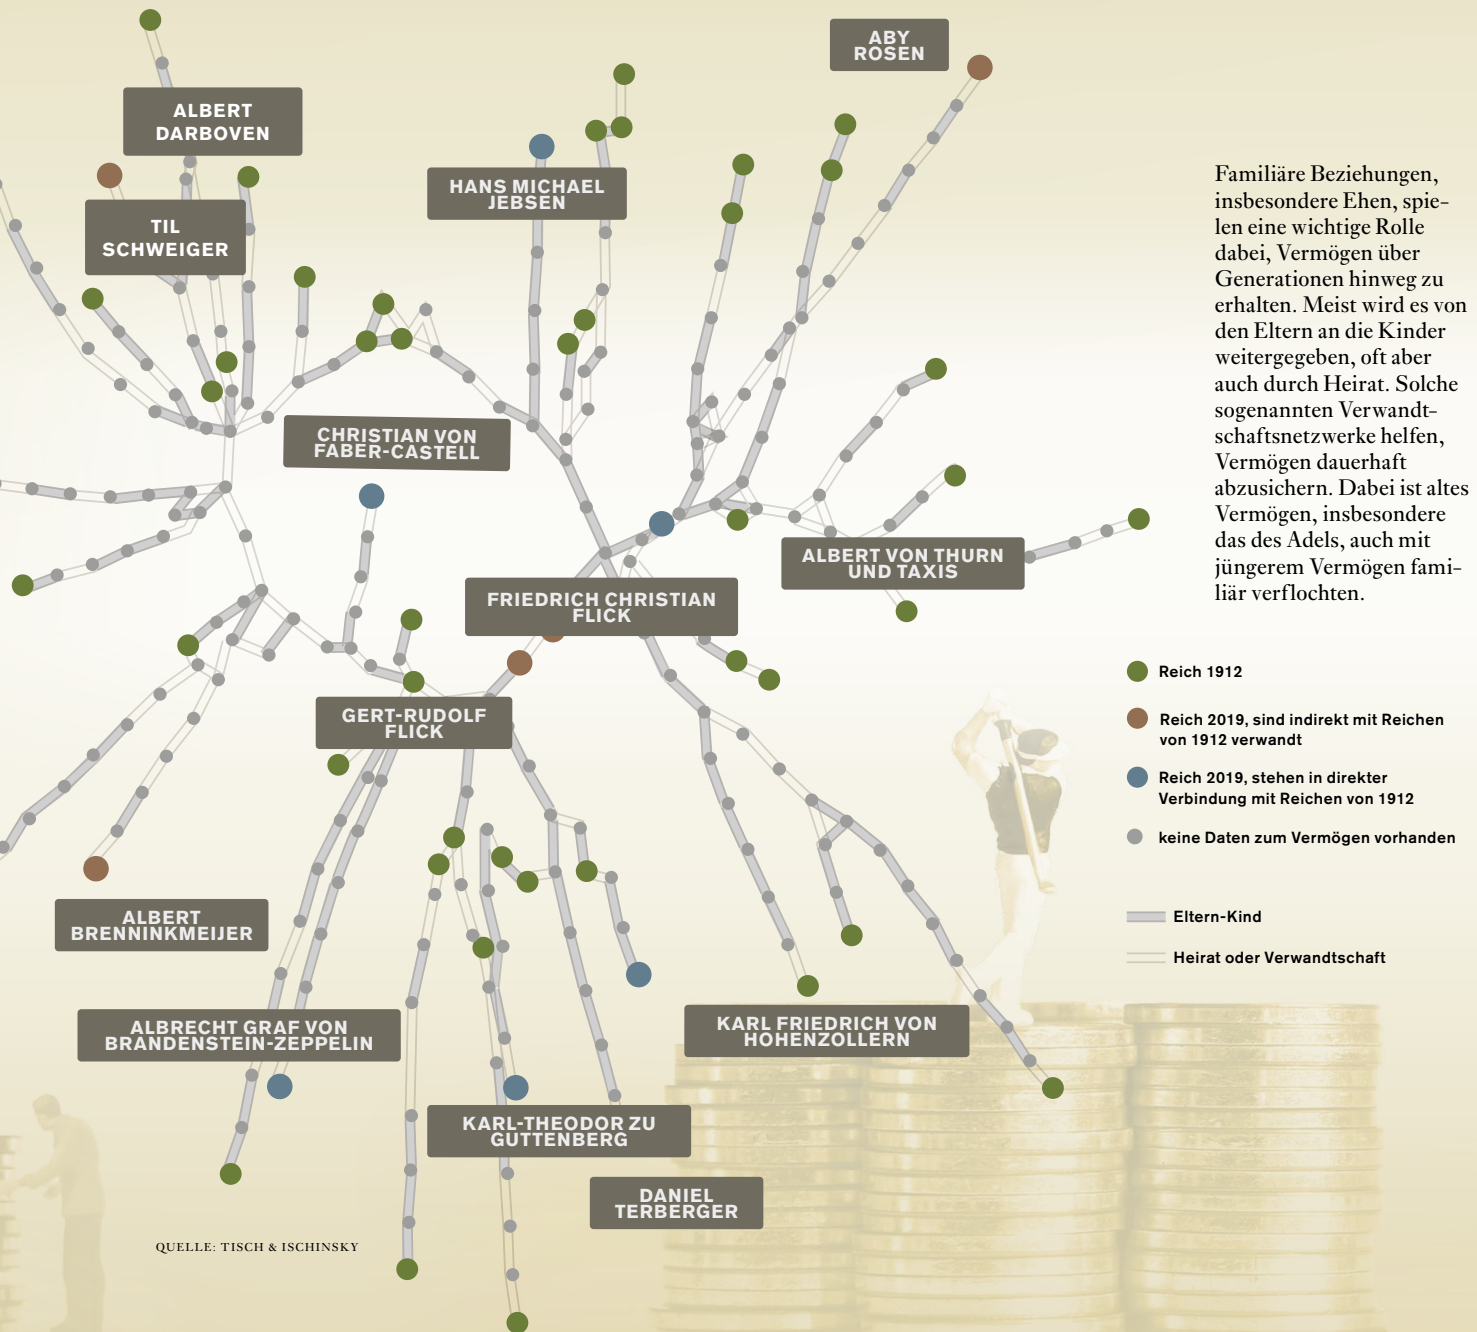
ABY ROSEN

ALBERT DARBOVEN

HANS MICHAEL JEBSEN

TIL SCHWEIGER

CHRISTIAN VON FABER-CASTELL

ALBERT VON THURN UND TAXIS

FRIEDRICH CHRISTIAN FLICK

GERT-RUDOLF FLICK

ALBERT BRENNINKMEIJER

ALBRECHT GRAF VON BRANDENSTEIN-ZEPPELIN

KARL FRIEDRICH VON HOHENZOLLERN

KARL-THEODOR ZU GUTTENBERG

DANIEL TERBERGER

QUELLE: TISCH & ISCHINSKY

Familiäre Beziehungen, insbesondere Ehen, spielen eine wichtige Rolle dabei, Vermögen über Generationen hinweg zu erhalten. Meist wird es von den Eltern an die Kinder weitergegeben, oft aber auch durch Heirat. Solche sogenannten Verwandtschaftsnetzwerke helfen, Vermögen dauerhaft abzusichern. Dabei ist altes Vermögen, insbesondere das des Adels, auch mit jüngerem Vermögen familiär verflochten.

Reich 1912

Reich 2019, sind indirekt mit Reichen von 1912 verwandt

Reich 2019, stehen in direkter Verbindung mit Reichen von 1912

keine Daten zum Vermögen vorhanden

Eltern-Kind

Heirat oder Verwandtschaft